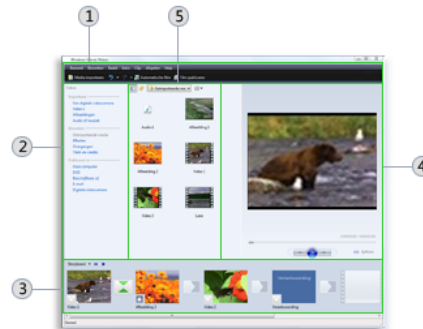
1
5
2
4
3
Windows Movie Maker
Bestand Bewerken Beeld Extra Clip Afspelen Help
Media importeren
Automatische film
Film publiceren
Taken
Importeren
Van digitale videocamera
Video's
Afbeeldingen
Audio of muziek
Bewerken
Geïmporteerde media
Effecten
Overgangen
Titels of credits
Publiceren in
Deze computer
DVD
Beschrijfbare cd
E-mail
Digitale videocamera
Geïmporteerde me
Audio 4
Afbeelding 6
Afbeelding 2
Video 1
Video 2
Lake
Storyboard
Video 2
Afbeelding 2
Video 1
Gereed